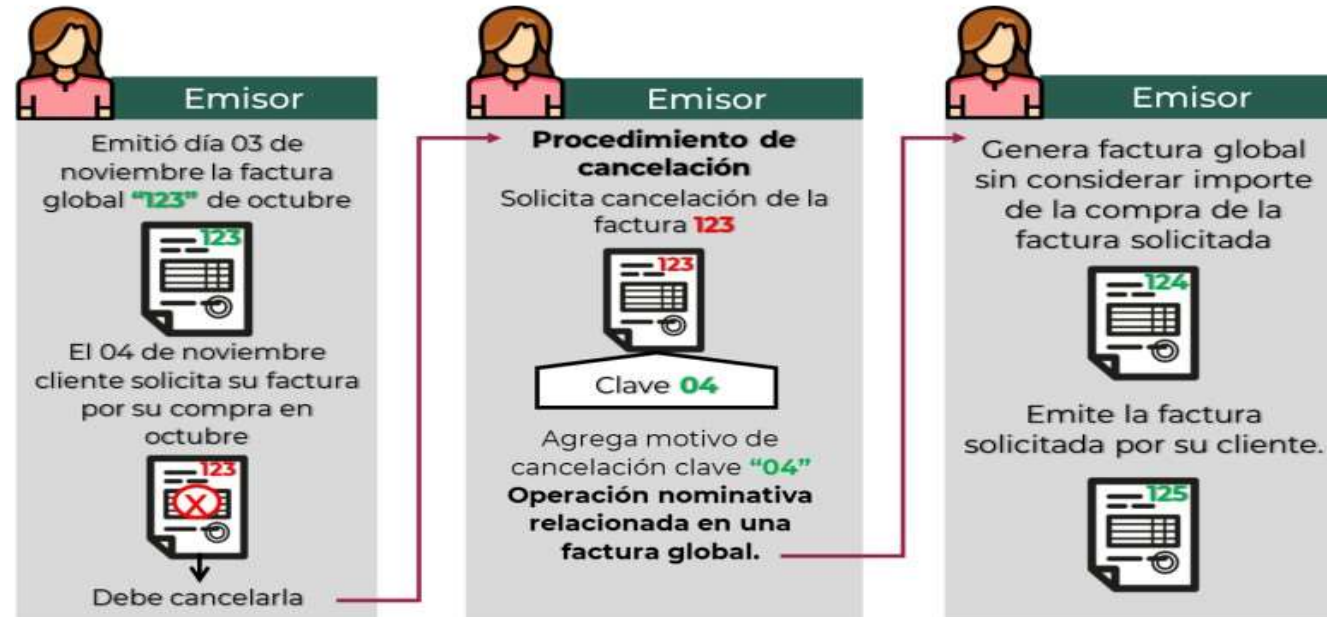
Emisor

Emitió día 03 de noviembre la factura global "123" de octubre

123

El 04 de noviembre cliente solicita su factura por su compra en octubre

123

Debe cancelarla

Emisor

Procedimiento de cancelación

Solicita cancelación de la factura 123

123

Clave 04

Agrega motivo de cancelación clave "04"

Operación nominativa relacionada en una factura global.

Emisor

Genera factura global sin considerar importe de la compra de la factura solicitada

124

Emite la factura solicitada por su cliente.

125